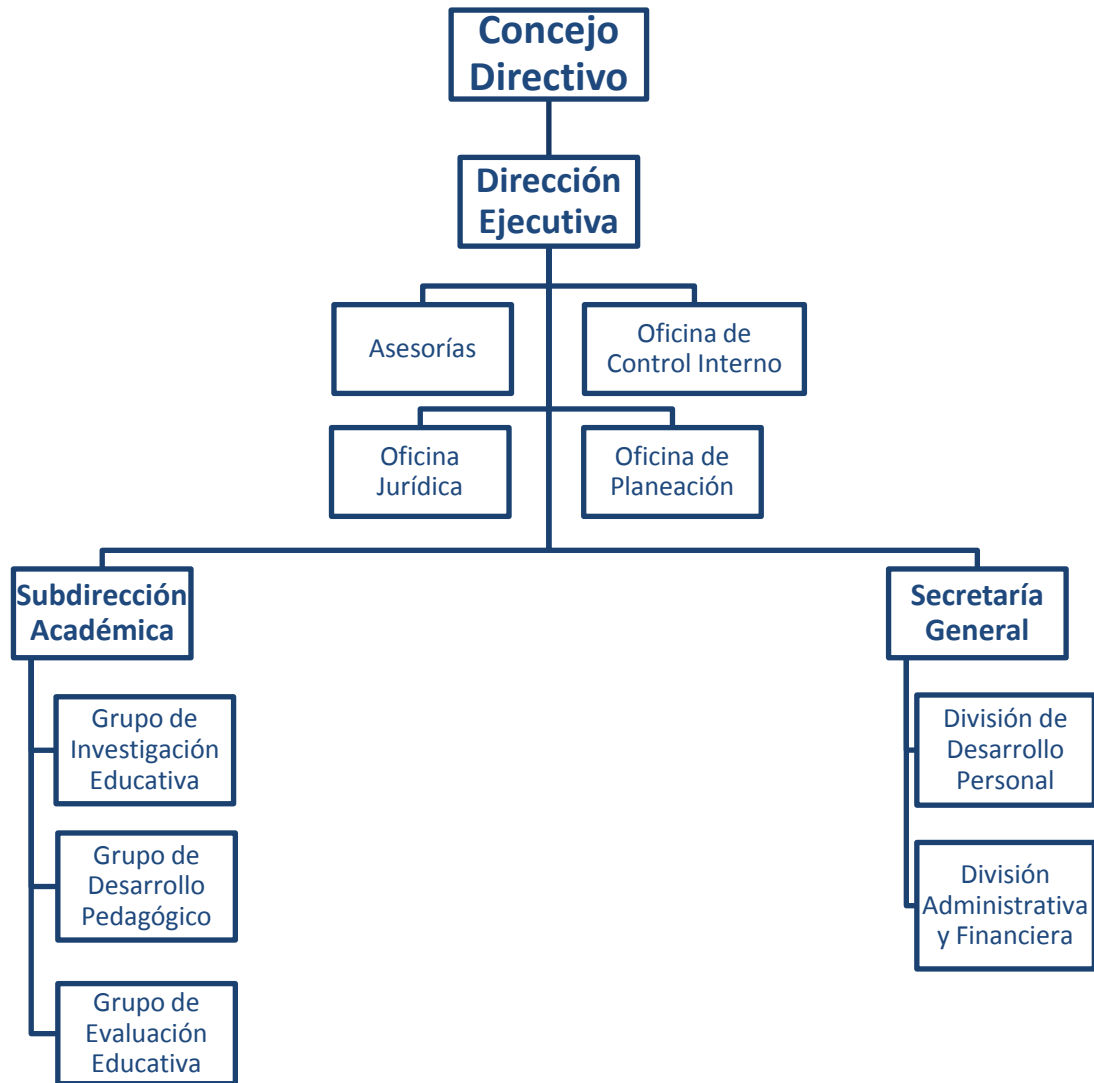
Concejo Directivo

Dirección Ejecutiva

Asesorías

Oficina de Control Interno

Oficina Jurídica

Oficina de Planeación

Subdirección Académica

Grupo de Investigación Educativa

Grupo de Desarrollo Pedagógico

Grupo de Evaluación Educativa

Secretaría General

División de Desarrollo Personal

División Administrativa y Financiera